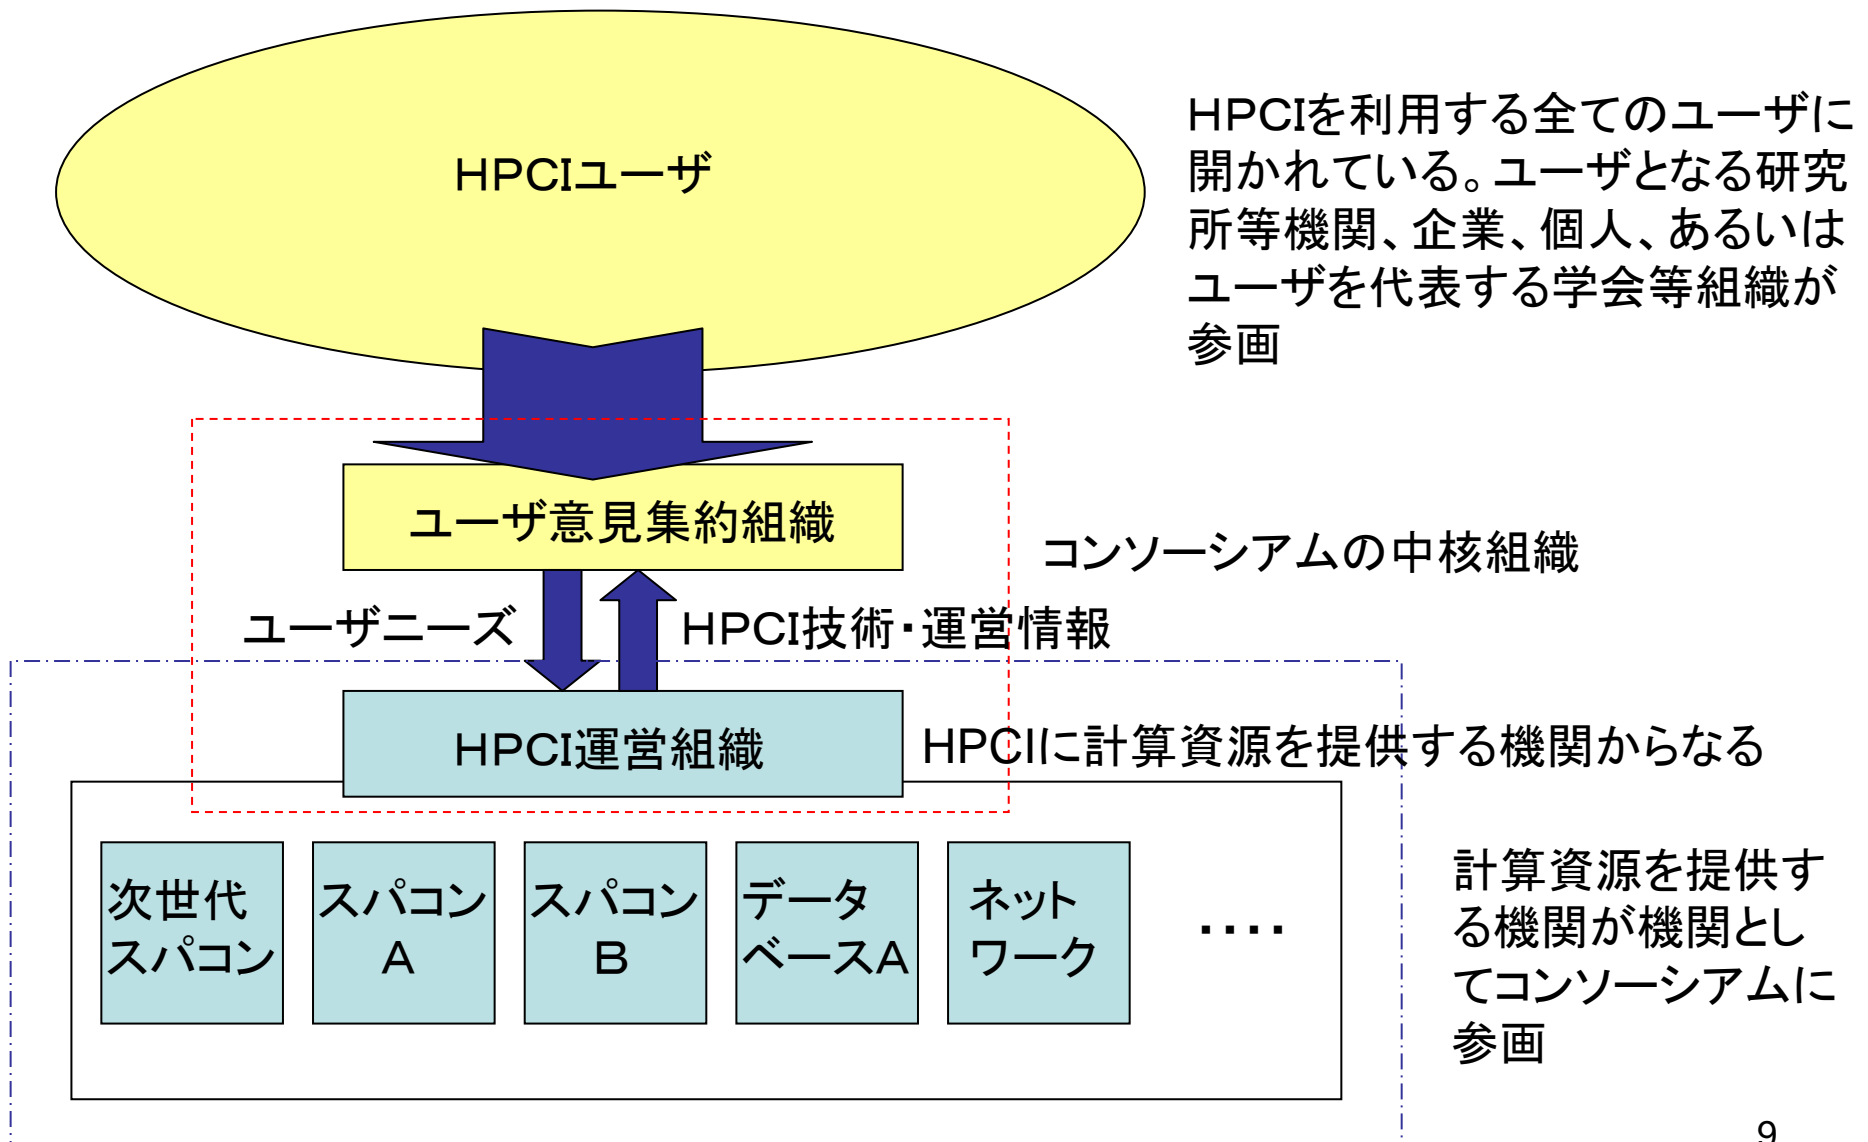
HPCIユーザ

HPCIを利用する全てのユーザに開かれている。ユーザとなる研究所等機関、企業、個人、あるいはユーザを代表する学会等組織が参画

ユーザ意見集約組織

コンソーシアムの中核組織

ユーザニーズ

HPCI技術・運営情報

HPCI運営組織

HPCIに計算資源を提供する機関からなる

次世代スパコン

スパコンA

スパコンB

データベースA

ネットワーク

....

計算資源を提供する機関が機関としてコンソーシアムに参画

9